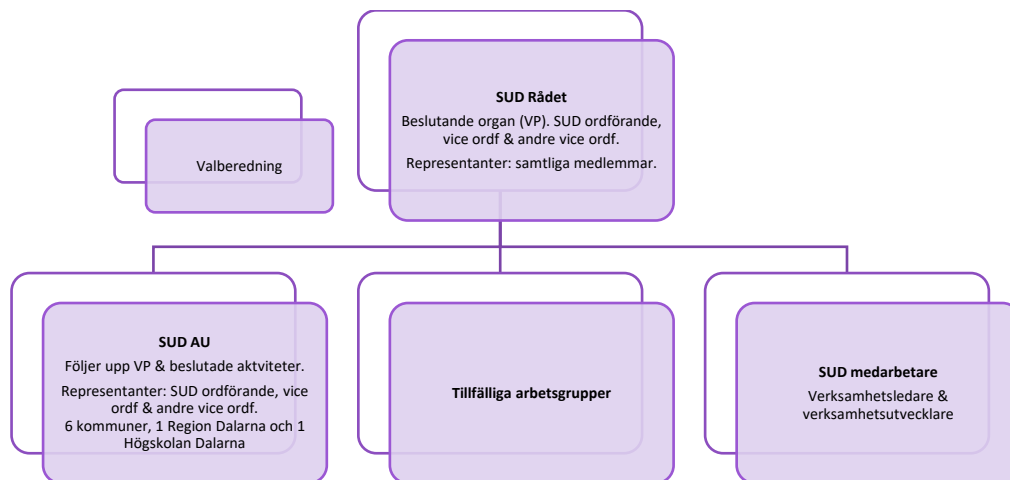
Valberedning

SUD Rådet

Beslutande organ (VP). SUD ordförande, vice ordf & andre vice ordf.

Representanter: samtliga medlemmar.

SUD AU

Följer upp VP & beslutade aktviteter.

Representanter: SUD ordförande, vice ordf & andre vice ordf.
6 kommuner, 1 Region Dalarna och 1 Högskolan Dalarna

Tillfälliga arbetsgrupper

SUD medarbetare

Verksamhetsledare & verksamhetsutvecklare